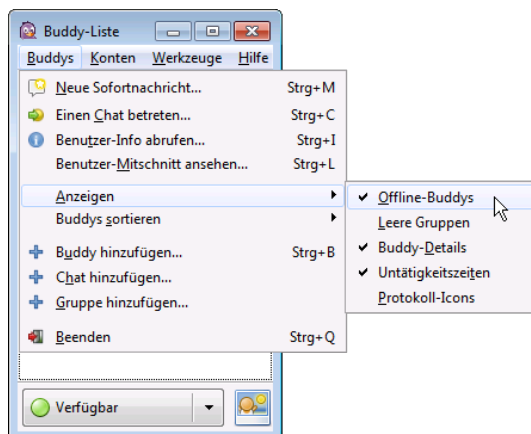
Buddy-Liste

Buddys Konten Werkzeuge Hilfe

Neue Sofortnachricht... Strg+M
Einen Chat betreten... Strg+C
Benutzer-Info abrufen... Strg+I
Benutzer-Mitschnitt ansehen... Strg+L

Anzeigen
Buddys sortieren

Buddy hinzufügen... Strg+B
Chat hinzufügen...
Gruppe hinzufügen...

Beenden Strg+Q

✔ Offline-Buddys
Leere Gruppen
✔ Buddy-Details
✔ Untätigkeitszeiten
Protokoll-Icons

Verfügbar